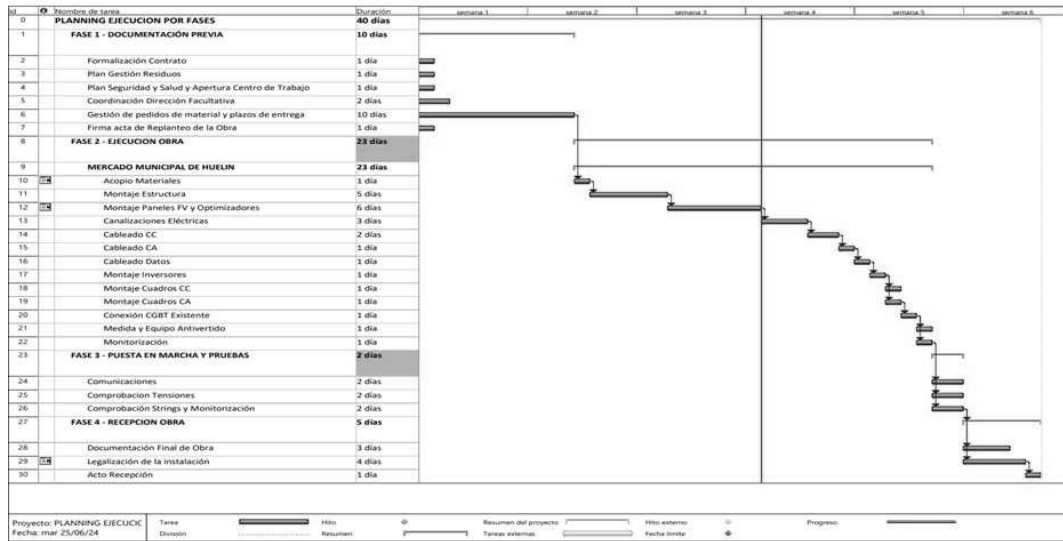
| Id | | Nombre de tarea | Duración |
|---|---|---|---|
| 0 | | PLANNING EJECUCION POR FASES | 40 días |
| 1 | | FASE 1 - DOCUMENTACIÓN PREVIA | 10 días |
| 2 | | Formalización Contrato | 1 día |
| 3 | | Plan Gestión Residuos | 1 día |
| 4 | | Plan Seguridad y Salud y Apertura Centro de Trabajo | 1 día |
| 5 | | Coordinación Dirección Facultativa | 2 días |
| 6 | | Gestión de pedidos de material y plazos de entrega | 10 días |
| 7 | | Firma acta de Replanteo de la Obra | 1 día |
| 8 | | FASE 2 - EJECUCION OBRA | 23 días |
| 9 | | MERCADO MUNICIPAL DE HUELIN | 23 días |
| 10 | | Acopio Materiales | 1 día |
| 11 | | Montaje Estructura | 5 días |
| 12 | | Montaje Paneles FV y Optimizadores | 6 días |
| 13 | | Canalizaciones Eléctricas | 3 días |
| 14 | | Cableado CC | 2 días |
| 15 | | Cableado CA | 1 día |
| 16 | | Cableado Datos | 1 día |
| 17 | | Montaje Inversores | 1 día |
| 18 | | Montaje Cuadros CC | 1 día |
| 19 | | Montaje Cuadros CA | 1 día |
| 20 | | Conexión CGBT Existente | 1 día |
| 21 | | Medida y Equipo Antivertido | 1 día |
| 22 | | Monitorización | 1 día |
| 23 | | FASE 3 - PUESTA EN MARCHA Y PRUEBAS | 2 días |
| 24 | | Comunicaciones | 2 días |
| 25 | | Comprobacion Tensiones | 2 días |
| 26 | | Comprobación Strings y Monitorización | 2 días |
| 27 | | FASE 4 - RECEPCION OBRA | 5 días |
| 28 | | Documentación Final de Obra | 3 días |
| 29 | | Legalización de la instalación | 4 días |
| 30 | | Acto Recepción | 1 día |

semana 1 semana 2 semana 3 semana 4 semana 5 semana 6

Proyecto: PLANNING EJECUCIC
Fecha: mar 25/06/24

Tarea
División
Hito
Resumen
Resumen del proyecto
Tareas externas
Hito externo
Fecha límite
Progreso